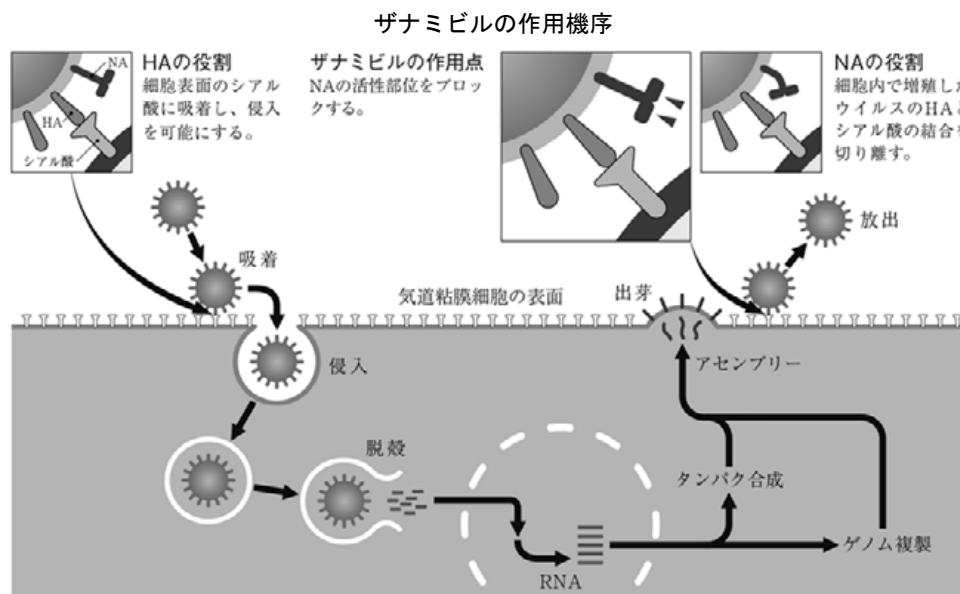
ザナミビルの作用機序

HAの役割
細胞表面のシアル酸に吸着し、侵入を可能にする。

NA
HA
シアル酸

ザナミビルの作用点
NAの活性部位をブロックする。

NAの役割
細胞内で増殖した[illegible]ウイルスのHAと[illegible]シアル酸の結合を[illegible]切り離す。

放出
吸着
気道粘膜細胞の表面
出芽
侵入
アセンブリー
脱殻
タンパク合成
ゲノム複製
RNA